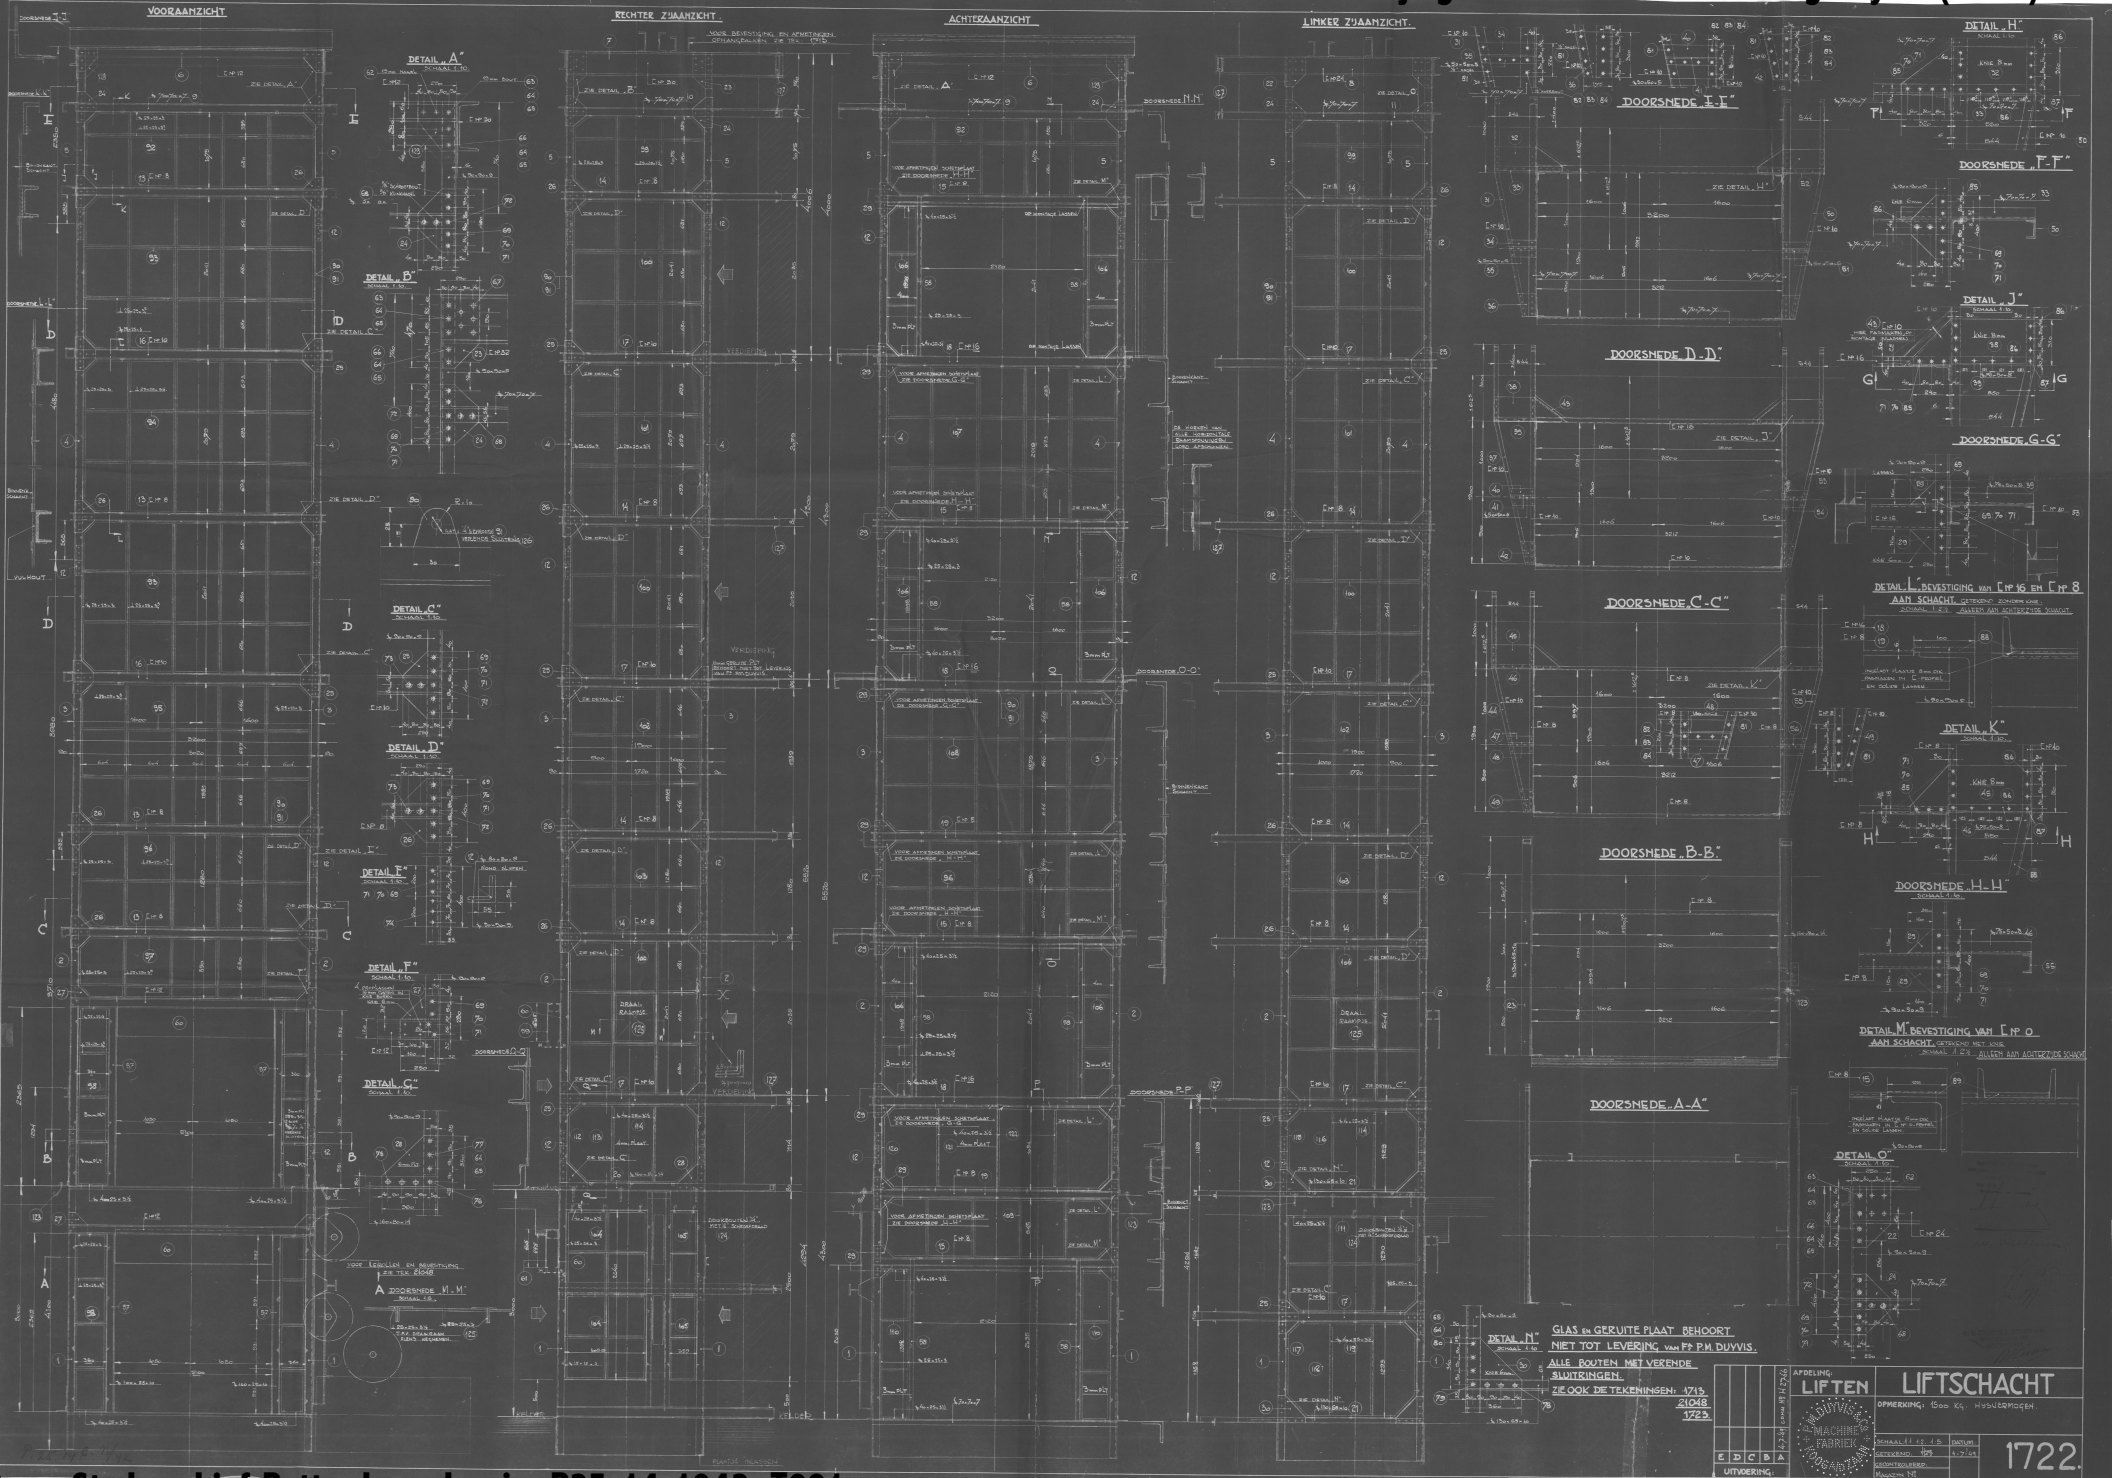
VOORAANZICHT

RECHTER ZIJAANZICHT

VOOR BEVESTIGING EN AFMETINGEN OPHANGBALKEN ZIE TEK. 1713

ACHTERAANZICHT

LINKER ZIJAANZICHT

DETAIL „A"
SCHAAL 1:10

DETAIL „B"
SCHAAL 1:10

DETAIL „C"
SCHAAL 1:10

DETAIL „D"
SCHAAL 1:10

DETAIL „E"
SCHAAL 1:10

DETAIL „F"
SCHAAL 1:10

DETAIL „G"
SCHAAL 1:10

DETAIL „H"
SCHAAL 1:10

DETAIL „J"
SCHAAL 1:10

DETAIL „K"
SCHAAL 1:10

DETAIL „N"
SCHAAL 1:10

DETAIL „O"
SCHAAL 1:10

DOORSNEDE „E-E"

DOORSNEDE „F-F"

DOORSNEDE „D-D"

DOORSNEDE „G-G"

DOORSNEDE „C-C"

DOORSNEDE „B-B"

DOORSNEDE „H-H"
SCHAAL 1:10

DOORSNEDE „A-A"

A DOORSNEDE „M-M"
SCHAAL 1:10

DETAIL „L" BEVESTIGING VAN [ No 16 EN [ No 8 AAN SCHACHT. GETEKEND ZONDER KNIE.
SCHAAL 1:2½ ALLEEN AAN ACHTERZIJDE SCHACHT.

DETAIL „M" BEVESTIGING VAN [ No 0 AAN SCHACHT. GETEKEND MET KNIE.
SCHAAL 1:2½ ALLEEN AAN ACHTERZIJDE SCHACHT.

VOOR KABELLEN EN BEVESTIGING ZIE TEK. 21048

DRAAI-RAAMPJE

VERDELING

GLAS EN GERUITE PLAAT BEHOORT NIET TOT LEVERING VAN Fa P.M. DUYVIS.
ALLE BOUTEN MET VERENDE SLUITRINGEN.
ZIE OOK DE TEKENINGEN: 1713
21048
1723

AFDELING: LIFTEN
LIFTSCHACHT
OPMERKING: 1500 KG. HYSVERMOGEN.
P.M. DUYVIS & Co. MACHINE FABRIEK KOOG A/D ZAAN
SCHAAL 1:1 2 5
GETEKEND
GECONTROLEERD
MAGAZIJN
DATUM
E D C B A
UITVOERING:
1722.